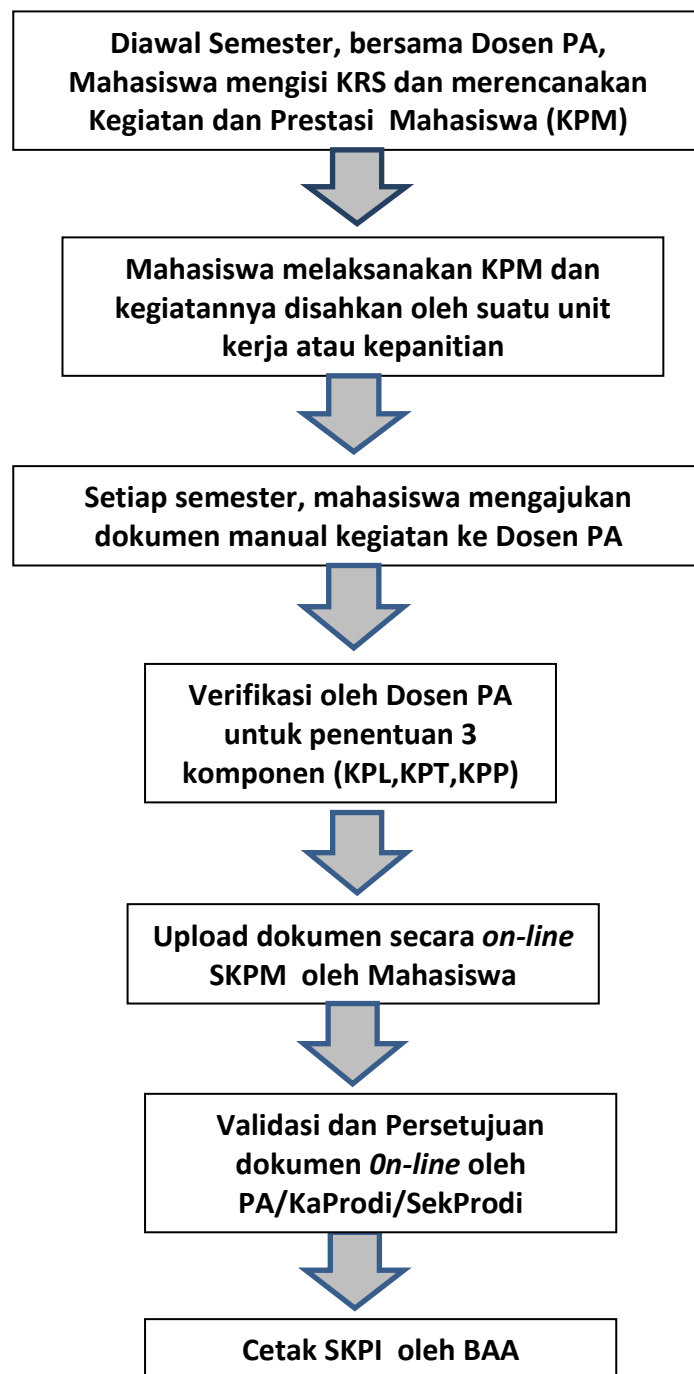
Diawal Semester, bersama Dosen PA, Mahasiswa mengisi KRS dan merencanakan Kegiatan dan Prestasi Mahasiswa (KPM)

Mahasiswa melaksanakan KPM dan kegiatannya disahkan oleh suatu unit kerja atau kepanitian

Setiap semester, mahasiswa mengajukan dokumen manual kegiatan ke Dosen PA

Verifikasi oleh Dosen PA untuk penentuan 3 komponen (KPL,KPT,KPP)

Upload dokumen secara *on-line* SKPM oleh Mahasiswa

Validasi dan Persetujuan dokumen *0n-line* oleh PA/KaProdi/SekProdi

Cetak SKPI oleh BAA